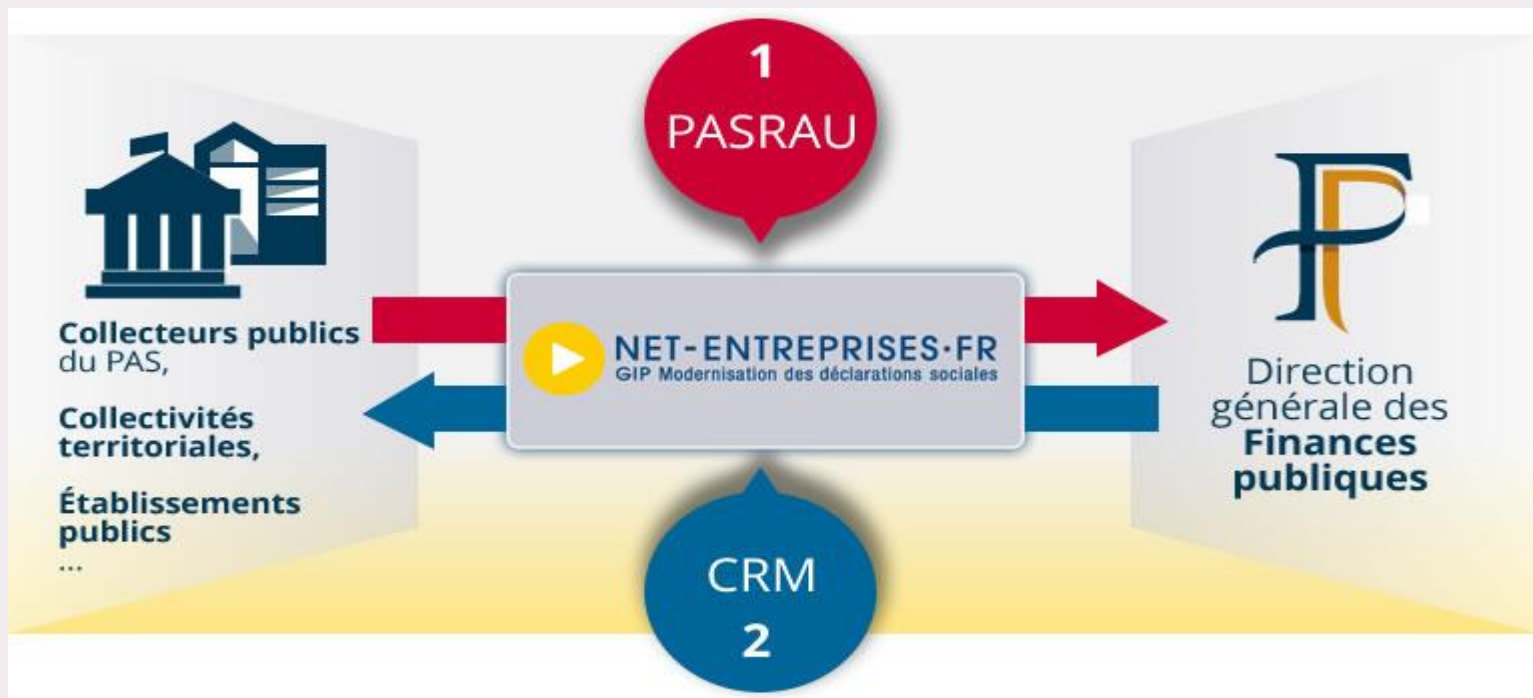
1
PASRAU

Collecteurs publics du PAS,

Collectivités territoriales,

Établissements publics
...

NET-ENTREPRISES·FR
GIP Modernisation des déclarations sociales

Direction générale des Finances publiques

CRM
2